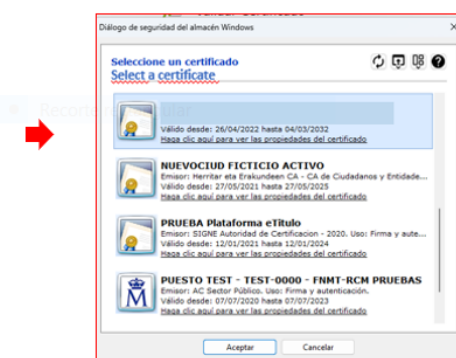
Diálogo de seguridad del almacén Windows

Seleccione un certificado
Select a certificate

Válido desde: 26/04/2022 hasta 04/03/2032
Haga clic aquí para ver las propiedades del certificado

NUEVOCIUD FICTICIO ACTIVO
Emisor: Herritar eta Erakundeen CA - CA de Ciudadanos y Entidade...
Válido desde: 27/05/2021 hasta 27/05/2025
Haga clic aquí para ver las propiedades del certificado

PRUEBA Plataforma eTítulo
Emisor: SIGNE Autoridad de Certificacion - 2020. Uso: Firma y aute...
Válido desde: 12/01/2021 hasta 12/01/2024
Haga clic aquí para ver las propiedades del certificado

PUESTO TEST - TEST-0000 - FNMT-RCM PRUEBAS
Emisor: AC Sector Público. Uso: Firma y autenticación.
Válido desde: 07/07/2020 hasta 07/07/2023
Haga clic aquí para ver las propiedades del certificado

Aceptar
Cancelar